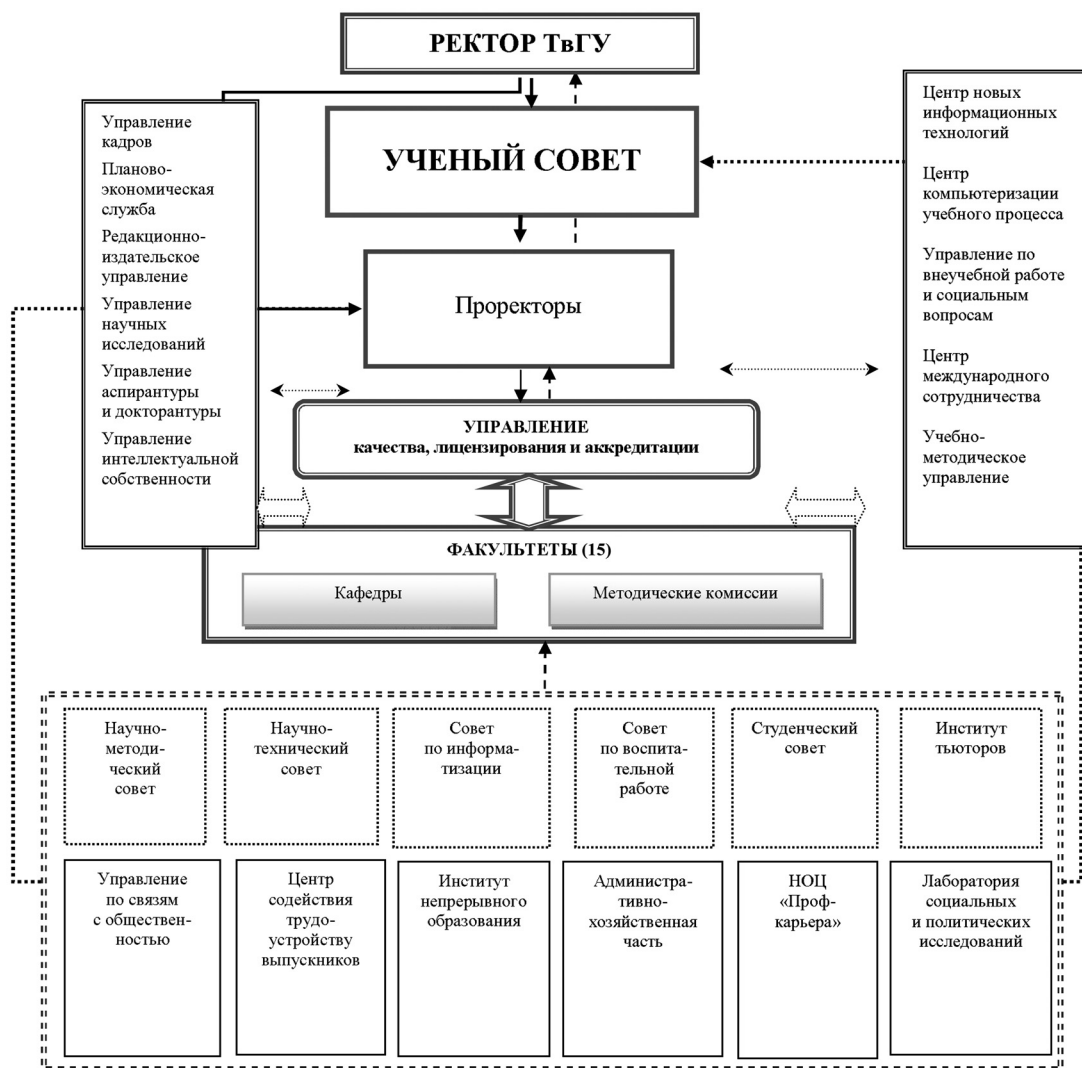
РЕКТОР ТвГУ

Управление кадров

Планово-экономическая служба

Редакционно-издательское управление

Управление научных исследований

Управление аспирантуры и докторантуры

Управление интеллектуальной собственности

УЧЕНЫЙ СОВЕТ

Проректоры

Центр новых информационных технологий

Центр компьютеризации учебного процесса

Управление по внеучебной работе и социальным вопросам

Центр международного сотрудничества

Учебно-методическое управление

УПРАВЛЕНИЕ
качества, лицензирования и аккредитации

ФАКУЛЬТЕТЫ (15)

Кафедры

Методические комиссии

Научно-методический совет

Научно-технический совет

Совет по информатизации

Совет по воспитательной работе

Студенческий совет

Институт тьюторов

Управление по связям с общественностью

Центр содействия трудоустройству выпускников

Институт непрерывного образования

Административно-хозяйственная часть

НОЦ «Проф-карьера»

Лаборатория социальных и политических исследований